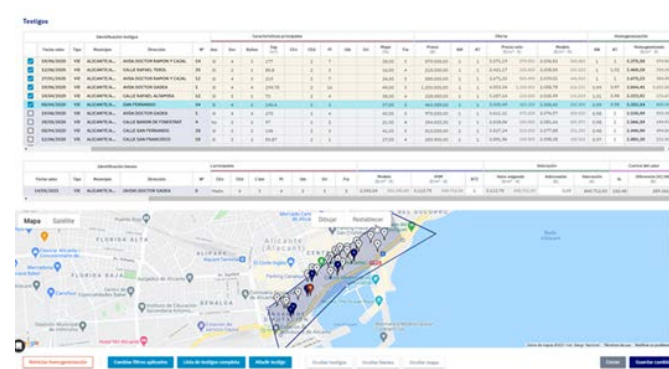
Testigos

| | Fecha valor | Tipo | Municipio | Dirección | Nº |
|---|---|---|---|---|---|
| | 19/06/2020 | VIE | ALICANTE/A... | AVDA DOCTOR RAMON Y CAJAL | 14 |
| | 22/06/2020 | VIE | ALICANTE/A... | CALLE RAFAEL TEROL | 26 |
| | 27/05/2020 | VIE | ALICANTE/A... | AVDA DOCTOR RAMON Y CAJAL | 12 |
| | 09/06/2020 | VIE | ALICANTE/A... | AVDA DOCTOR GADEA | 6 |
| | 03/06/2020 | VIE | ALICANTE/A... | CALLE RAFAEL ALTAMIRA | 12 |
| | 18/06/2020 | VIE | ALICANTE/A... | SAN FERNANDO | 34 |
| | 02/06/2020 | VIE | ALICANTE/A... | AVDA DOCTOR GADEA | 5 |
| | 18/06/2020 | VIE | ALICANTE/A... | CALLE RAMON DE FONESTRAT | 9 |
| | 05/06/2020 | VIE | ALICANTE/A... | CALLE SAN FERNANDO | 15 |
| | 12/06/2020 | VIE | ALICANTE/A... | CALLE SAN FERNANDO | 28 |

| Fecha valor | Tipo | Municipio | Dirección | Nº |
|---|---|---|---|---|
| 14/05/2021 | VIE | ALICANTE/A... | AVDA DOCTOR GADEA | 8 |

Mapa Satélite Dibujar Restablecer

Alicante

Eliminar homogeneización Cambiar filtros aplicados Lista de testigos completa Añadir testigo Ocultar testigos Ocultar líneas Ocultar mapa Cerrar Guardar cambios